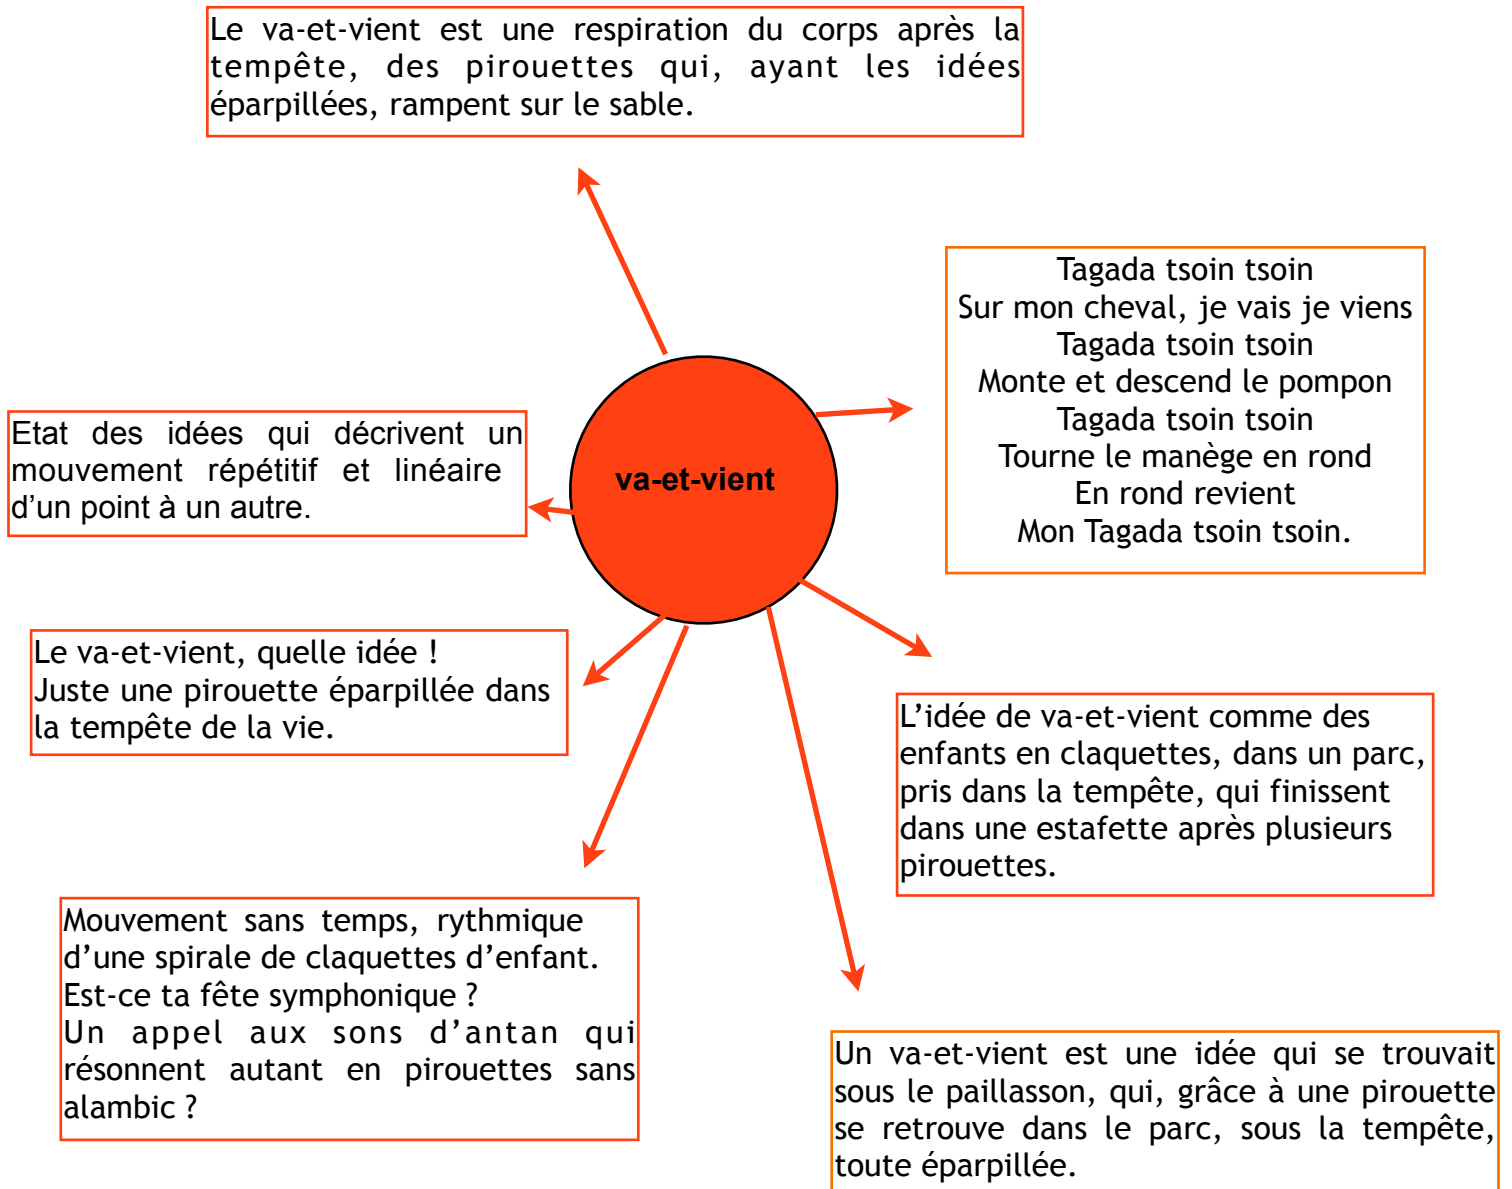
Le va-et-vient est une respiration du corps après la tempête, des pirouettes qui, ayant les idées éparpillées, rampent sur le sable.

Tagada tsoin tsoin
Sur mon cheval, je vais je viens
Tagada tsoin tsoin
Monte et descend le pompon
Tagada tsoin tsoin
Tourne le manège en rond
En rond revient
Mon Tagada tsoin tsoin.

Etat des idées qui décrivent un mouvement répétitif et linéaire d'un point à un autre.

va-et-vient

Le va-et-vient, quelle idée !
Juste une pirouette éparpillée dans la tempête de la vie.

L'idée de va-et-vient comme des enfants en claquettes, dans un parc, pris dans la tempête, qui finissent dans une estafette après plusieurs pirouettes.

Mouvement sans temps, rythmique d'une spirale de claquettes d'enfant.
Est-ce ta fête symphonique ?
Un appel aux sons d'antan qui résonnent autant en pirouettes sans alambic ?

Un va-et-vient est une idée qui se trouvait sous le paillasson, qui, grâce à une pirouette se retrouve dans le parc, sous la tempête, toute éparpillée.